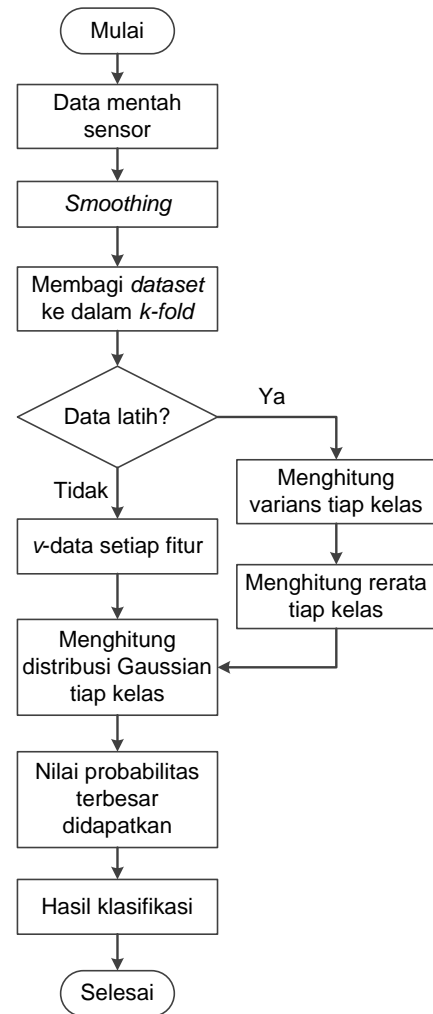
Mulai

Data mentah sensor

Smoothing

Membagi dataset ke dalam k-fold

Data latih?

Ya

Menghitung varians tiap kelas

Menghitung rerata tiap kelas

Tidak

v-data setiap fitur

Menghitung distribusi Gaussian tiap kelas

Nilai probabilitas terbesar didapatkan

Hasil klasifikasi

Selesai